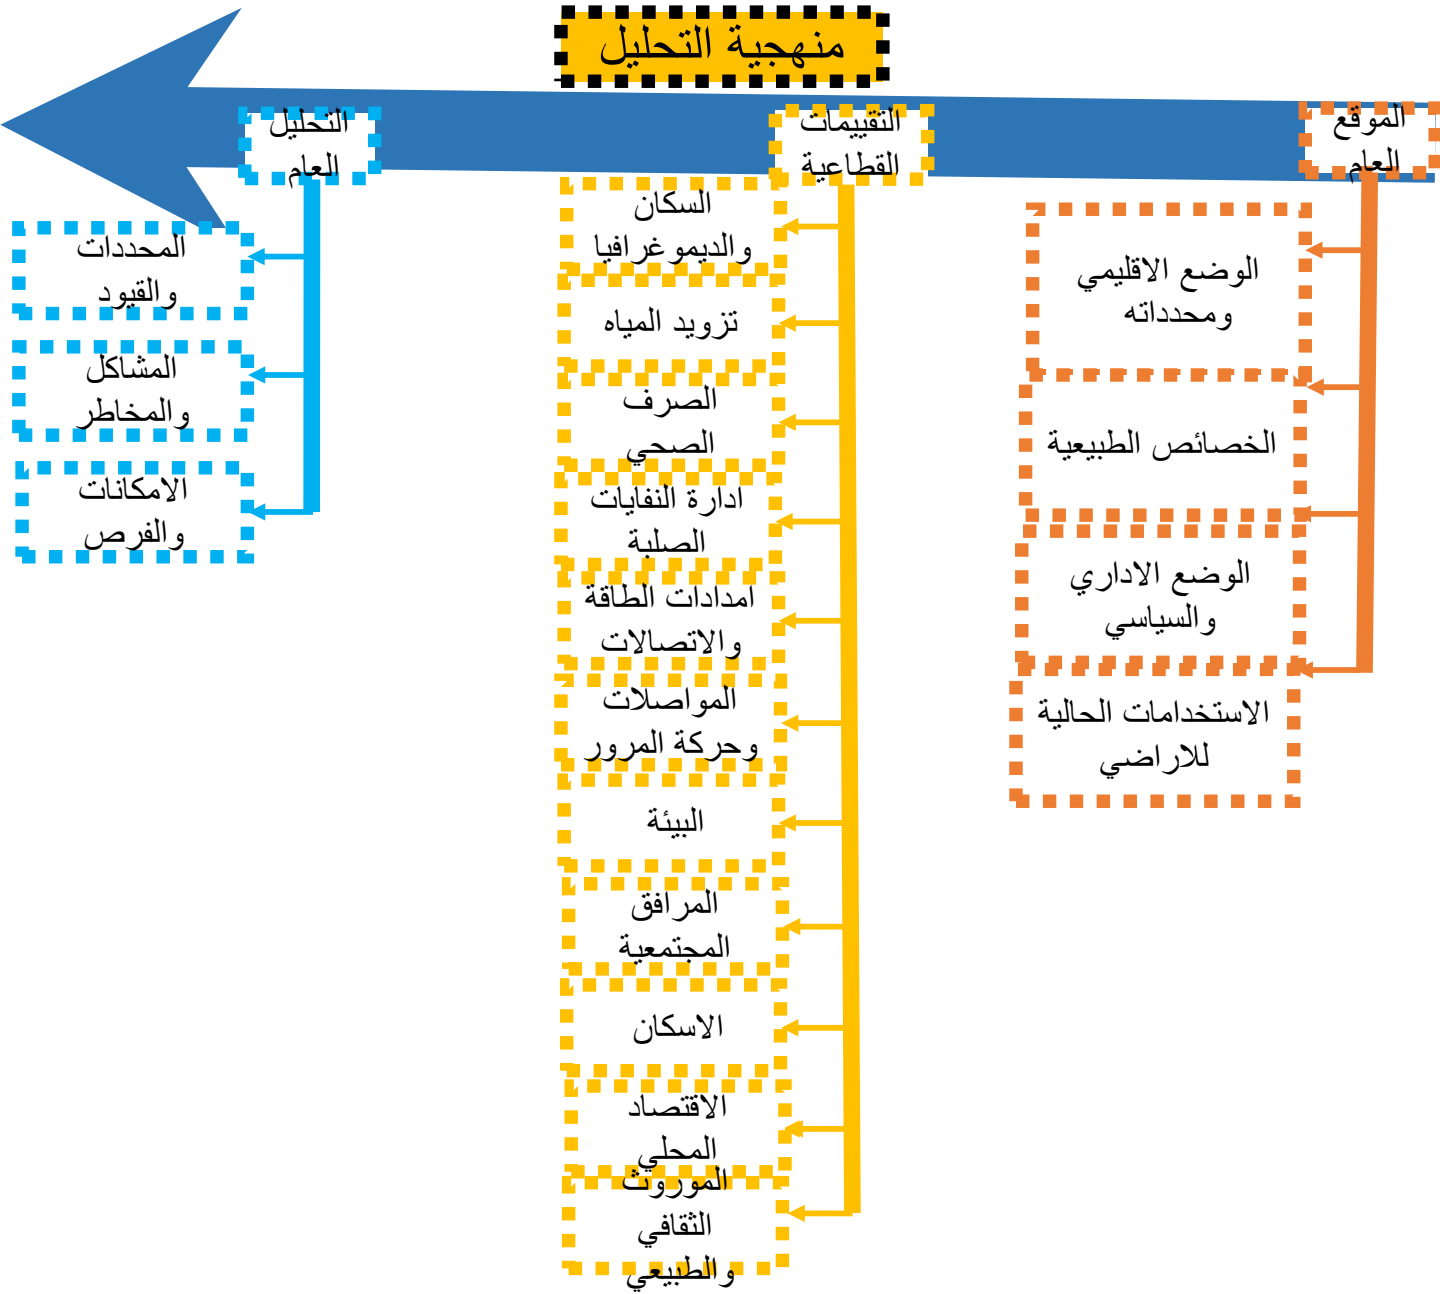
منهجية التحليل

الموقع العام

الوضع الاقليمي ومحدداته

الخصائص الطبيعية

الوضع الاداري والسياسي

الاستخدامات الحالية للاراضي

التقييمات القطاعية

السكان والديموغرافيا

تزويد المياه

الصرف الصحي

ادارة النفايات الصلبة

امدادات الطاقة والاتصالات

المواصلات وحركة المرور

البيئة

المرافق المجتمعية

الاسكان

الاقتصاد المحلي

الموروث الثقافي والطبيعي

التحليل العام

المحددات والقيود

المشاكل والمخاطر

الامكانات والفرص